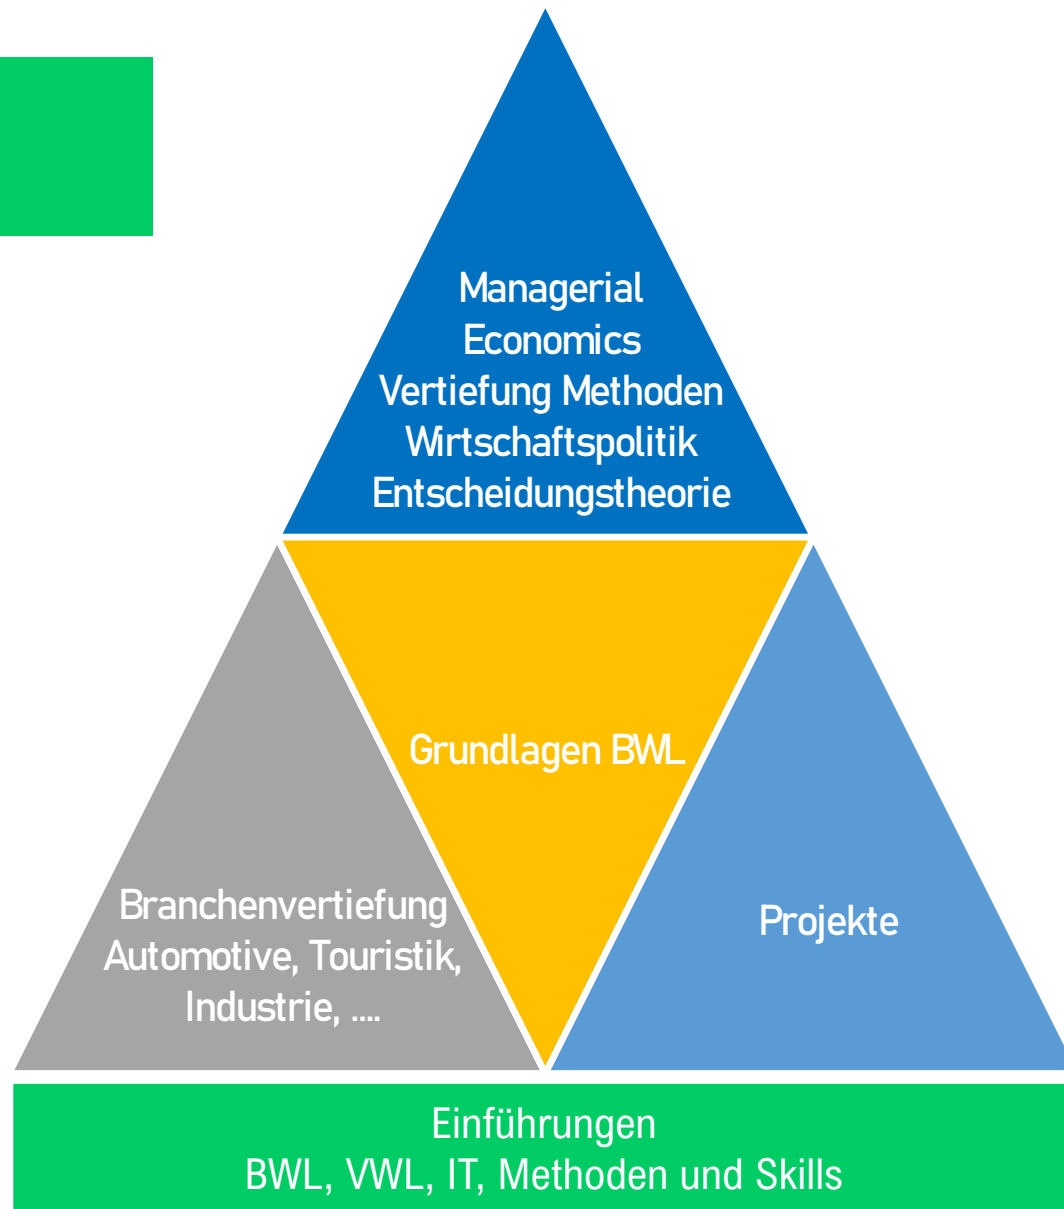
Managerial
Economics
Vertiefung Methoden
Wirtschaftspolitik
Entscheidungstheorie

Grundlagen BWL

Branchenvertiefung
Automotive, Touristik,
Industrie, ....

Projekte

Einführungen
BWL, VWL, IT, Methoden und Skills